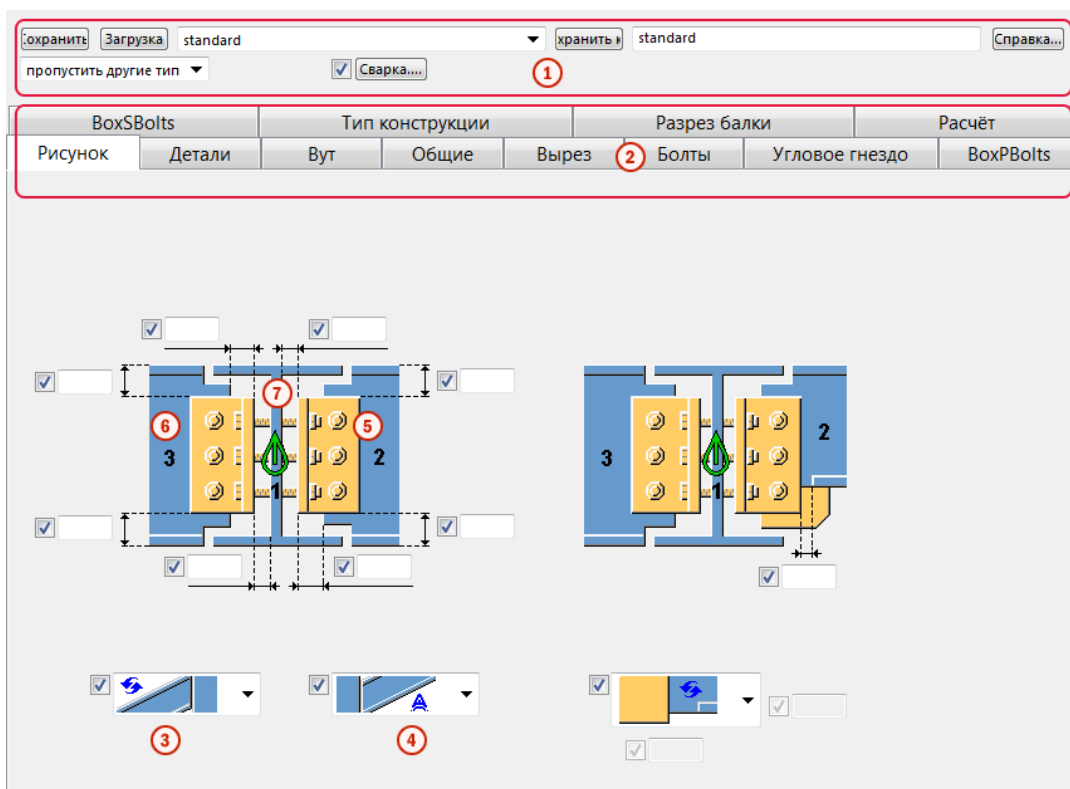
охранить Загрузка standard хранить к standard Справка...

пропустить другие тип Сварка...

1

BoxSBolts | Тип конструкции | Разрез балки | Расчёт

Рисунок | Детали | Вут | Общие | Вырез | Болты | Угловое гнездо | BoxPBolts

2

7

6

5

3

2

1

3

1

2

3

4